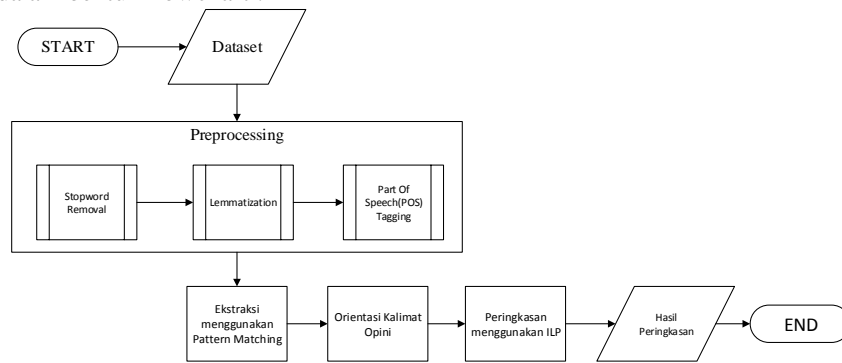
START

Dataset

Preprocessing

Stopword Removal

Lemmatization

Part Of Speech(POS) Tagging

Ekstraksi menggunakan Pattern Matching

Orientasi Kalimat Opini

Peringkasan menggunakan ILP

Hasil Peringkasan

END